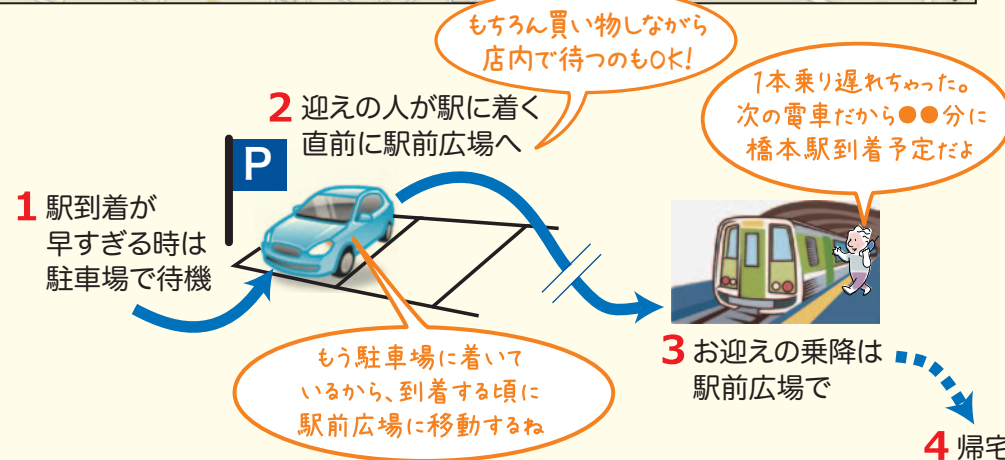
もちろん買い物しながら店内で待つのもOK!

2 迎えの人が駅に着く直前に駅前広場へ

1本乗り遅れちゃった。次の電車だから●●分に橋本駅到着予定だよ

P

1 駅到着が早すぎる時は駐車場で待機

3 お迎えの乗降は駅前広場で

もう駐車場に着いているから、到着する頃に駅前広場に移動するね

4 帰宅